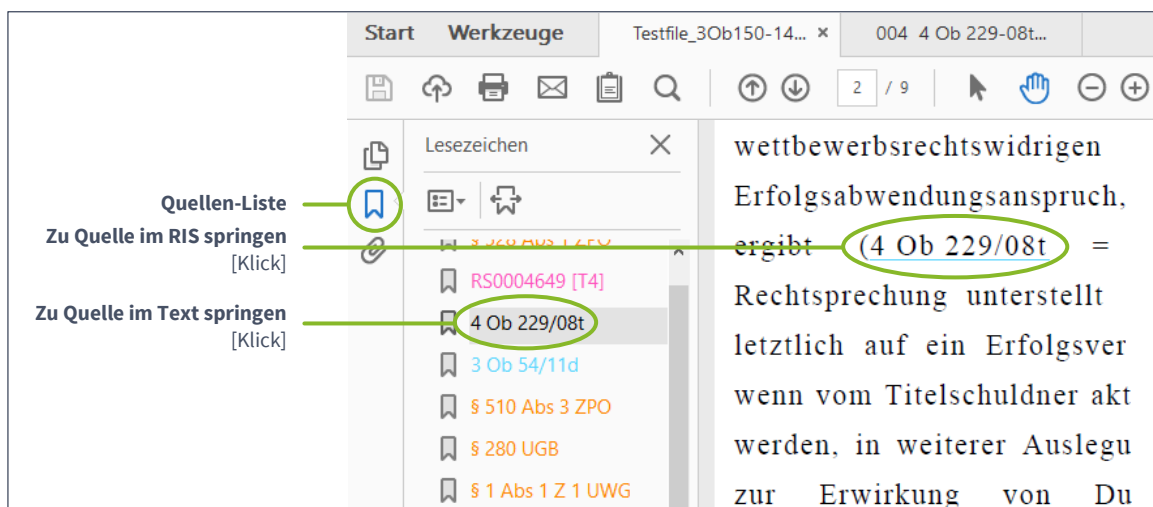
Start Werkzeuge Testfile_3Ob150-14... × 004 4 Ob 229-08t...

2 / 9

Lesezeichen

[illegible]

RS0004649 [T4]

4 Ob 229/08t

3 Ob 54/11d

§ 510 Abs 3 ZPO

§ 280 UGB

§ 1 Abs 1 Z 1 UWG

Quellen-Liste

Zu Quelle im RIS springen
[Klick]

Zu Quelle im Text springen
[Klick]

wettbewerbsrechtswidrigen Erfolgsabwendungsanspruch, ergibt (4 Ob 229/08t = Rechtsprechung unterstellt letztlich auf ein Erfolgsver wenn vom Titelschuldner akt werden, in weiterer Auslegu zur Erwirkung von Du